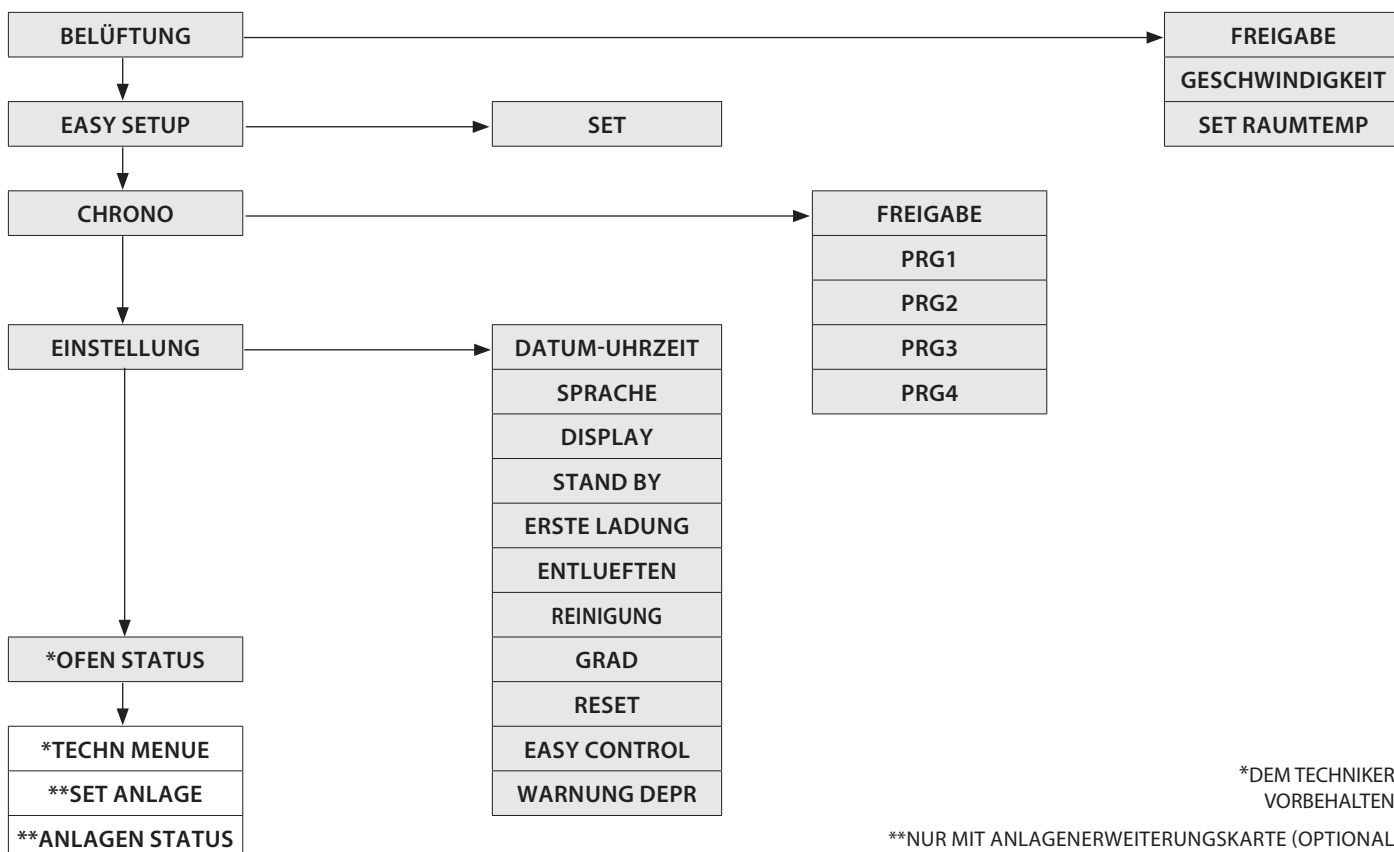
BELÜFTUNG

FREIGABE
GESCHWINDIGKEIT
SET RAUMTEMP

EASY SETUP

SET

CHRONO

FREIGABE
PRG1
PRG2
PRG3
PRG4

EINSTELLUNG

DATUM-UHRZEIT
SPRACHE
DISPLAY
STAND BY
ERSTE LADUNG
ENTLUEFTEN
REINIGUNG
GRAD
RESET
EASY CONTROL
WARNUNG DEPR

*OFEN STATUS

*TECHN MENUE
**SET ANLAGE
**ANLAGEN STATUS

*DEM TECHNIKER VORBEHALTEN

**NUR MIT ANLAGENERWEITERUNGSKARTE (OPTIONAL